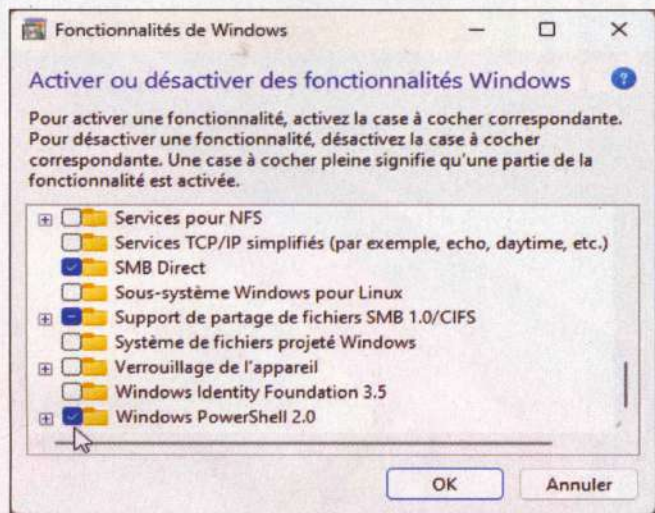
Fonctionnalités de Windows

Activer ou désactiver des fonctionnalités Windows

Pour activer une fonctionnalité, activez la case à cocher correspondante. Pour désactiver une fonctionnalité, désactivez la case à cocher correspondante. Une case à cocher pleine signifie qu'une partie de la fonctionnalité est activée.

Services pour NFS
Services TCP/IP simplifiés (par exemple, echo, daytime, etc.)
SMB Direct
Sous-système Windows pour Linux
Support de partage de fichiers SMB 1.0/CIFS
Système de fichiers projeté Windows
Verrouillage de l'appareil
Windows Identity Foundation 3.5
Windows PowerShell 2.0

OK
Annuler